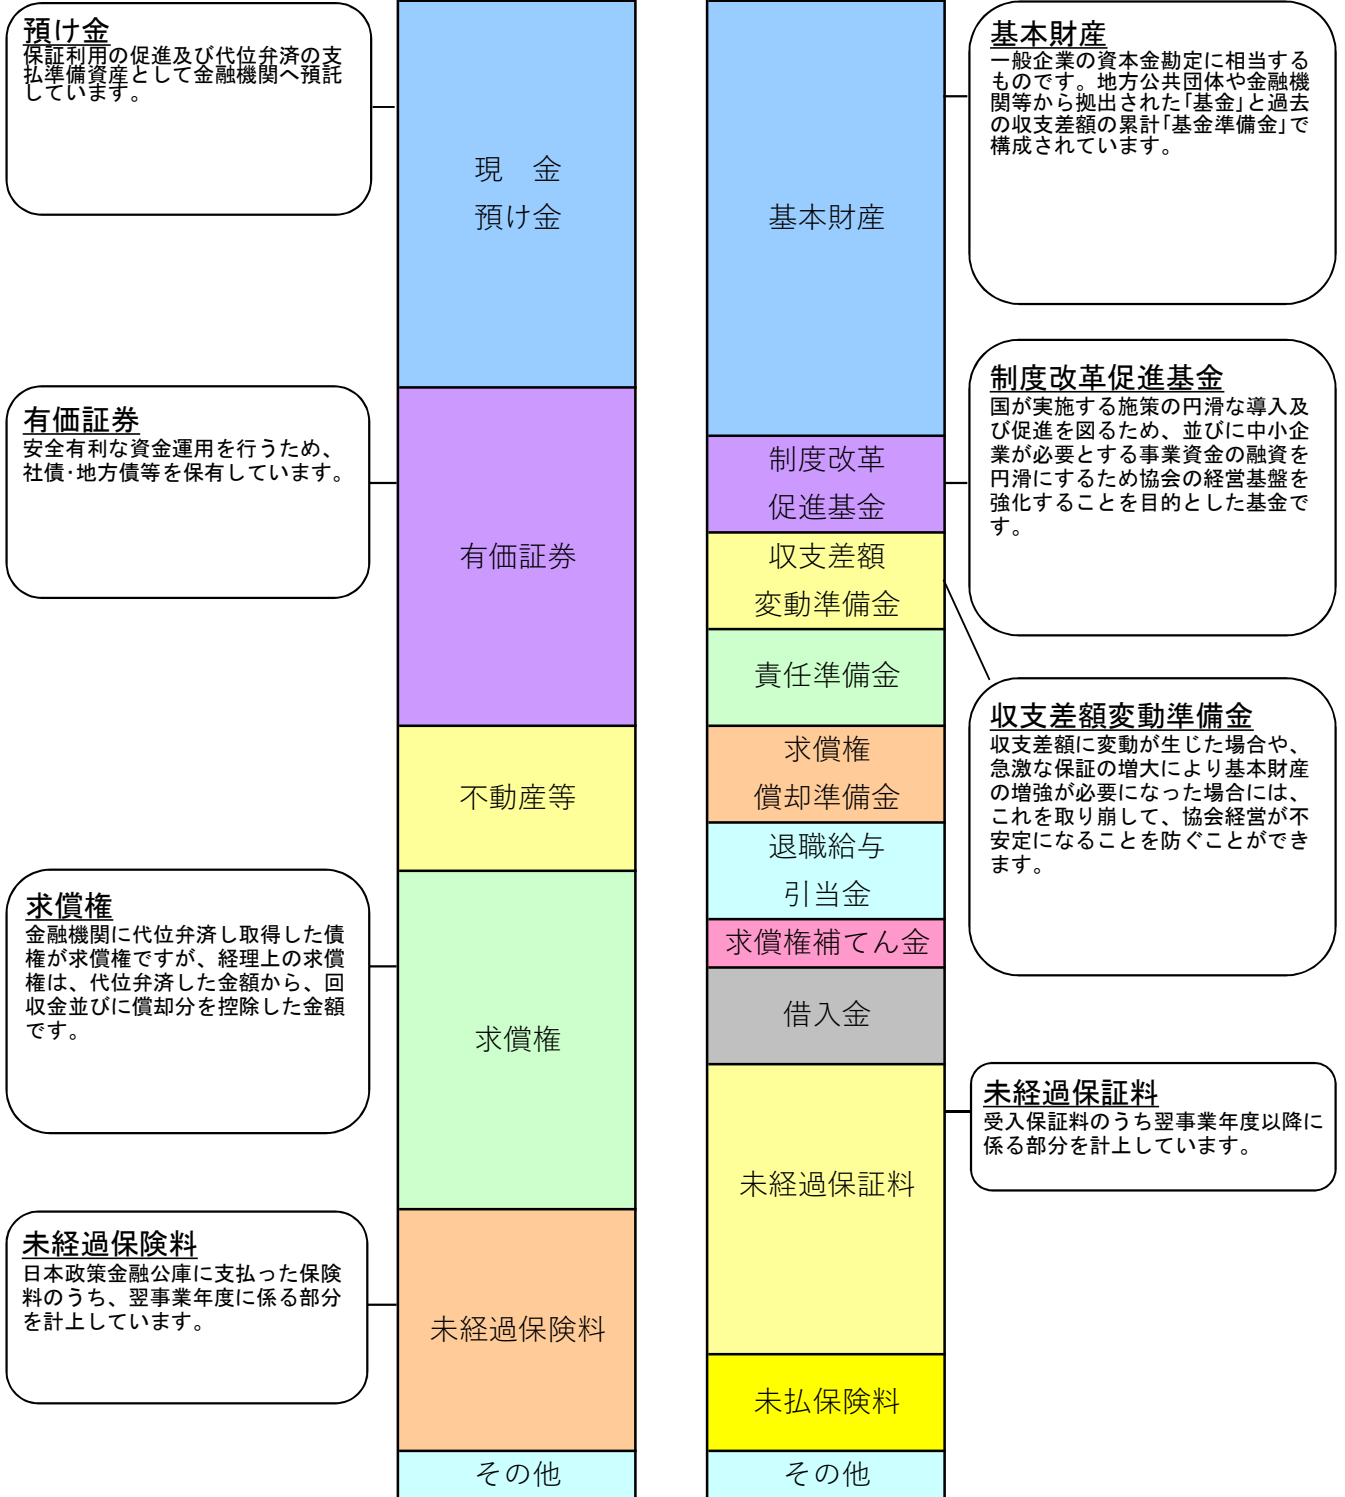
預け金
保証利用の促進及び代位弁済の支払準備資産として金融機関へ預託しています。

有価証券
安全有利な資金運用を行うため、社債･地方債等を保有しています。

求償権
金融機関に代位弁済し取得した債権が求償権ですが、経理上の求償権は、代位弁済した金額から、回収金並びに償却分を控除した金額です。

未経過保険料
日本政策金融公庫に支払った保険料のうち、翌事業年度に係る部分を計上しています。

現　金
預け金

有価証券

不動産等

求償権

未経過保険料

その他

基本財産

制度改革
促進基金

収支差額
変動準備金

責任準備金

求償権
償却準備金

退職給与
引当金

求償権補てん金

借入金

未経過保証料

未払保険料

その他

基本財産
一般企業の資本金勘定に相当するものです。地方公共団体や金融機関等から拠出された「基金」と過去の収支差額の累計「基金準備金」で構成されています。

制度改革促進基金
国が実施する施策の円滑な導入及び促進を図るため、並びに中小企業が必要とする事業資金の融資を円滑にするため協会の経営基盤を強化することを目的とした基金です。

収支差額変動準備金
収支差額に変動が生じた場合や、急激な保証の増大により基本財産の増強が必要になった場合には、これを取り崩して、協会経営が不安定になることを防ぐことができます。

未経過保証料
受入保証料のうち翌事業年度以降に係る部分を計上しています。